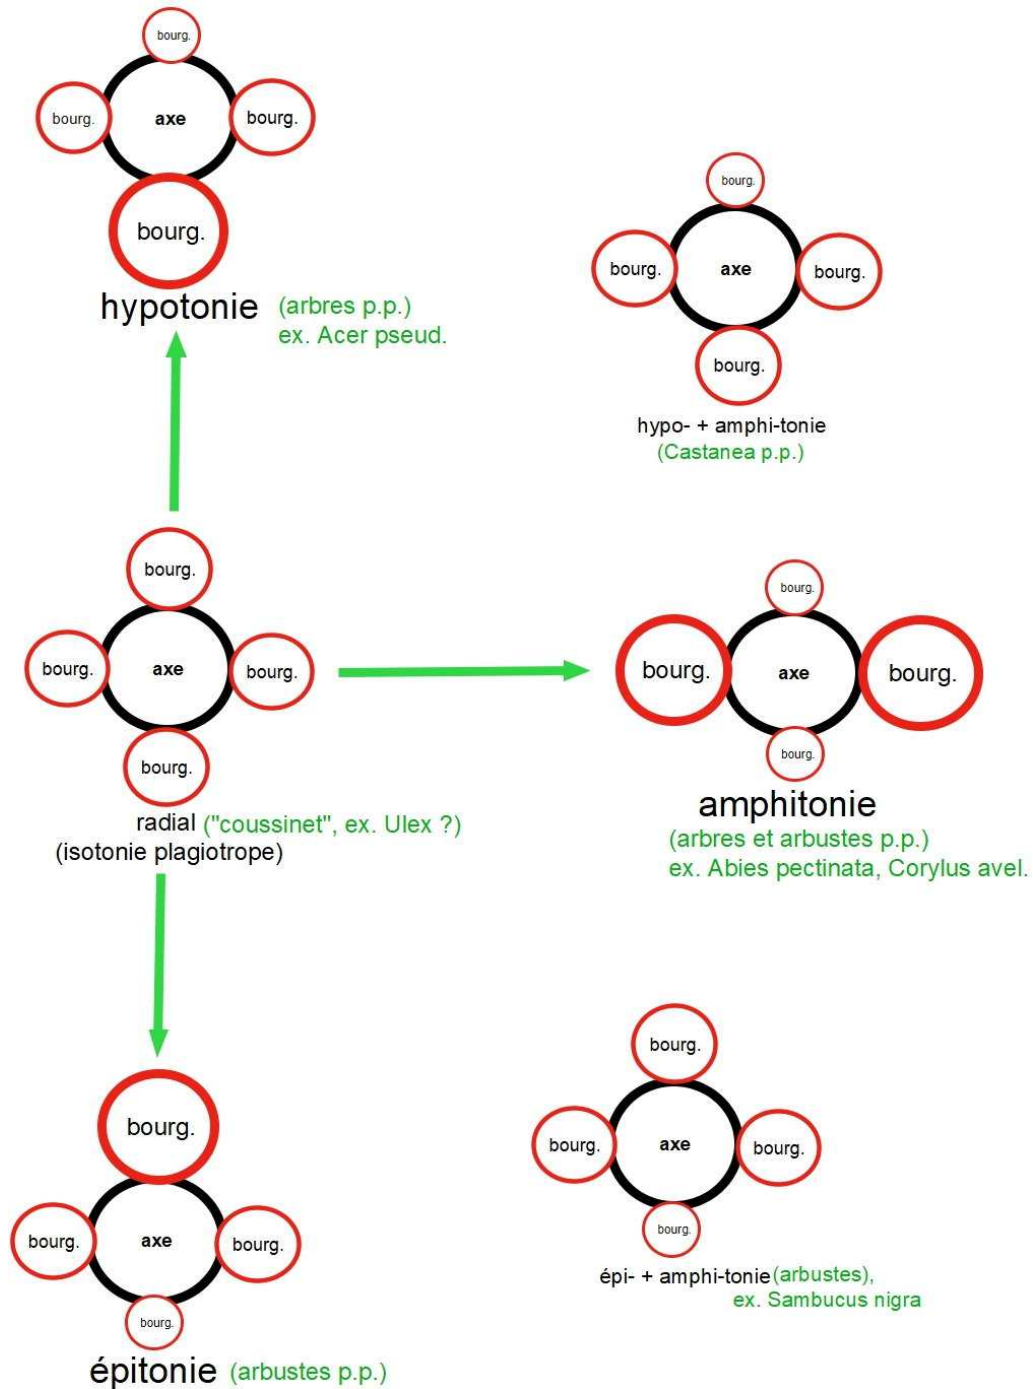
bourg.
bourg.
axe
bourg.
bourg.
hypotonie (arbres p.p.)
ex. Acer pseud.

bourg.
bourg.
axe
bourg.
bourg.
hypo- + amphi-tonie
(Castanea p.p.)

bourg.
bourg.
axe
bourg.
bourg.
radial ("coussinet", ex. Ulex ?)
(isotonie plagiotrope)

bourg.
bourg.
axe
bourg.
bourg.
amphitonie
(arbres et arbustes p.p.)
ex. Abies pectinata, Corylus avel.

bourg.
bourg.
axe
bourg.
bourg.
épitonie (arbustes p.p.)

bourg.
bourg.
axe
bourg.
bourg.
épi- + amphi-tonie (arbustes),
ex. Sambucus nigra